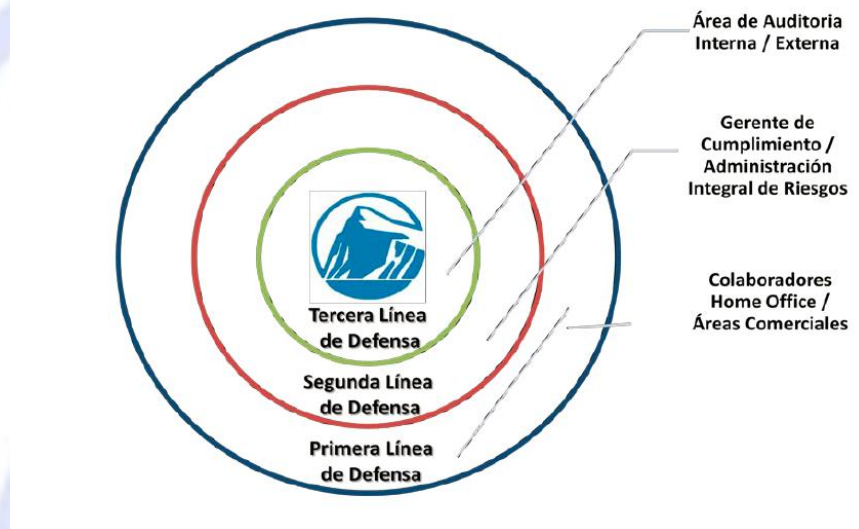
Área de Auditoria Interna / Externa

Gerente de Cumplimiento / Administración Integral de Riesgos

Colaboradores Home Office / Áreas Comerciales

Tercera Línea de Defensa

Segunda Línea de Defensa

Primera Línea de Defensa